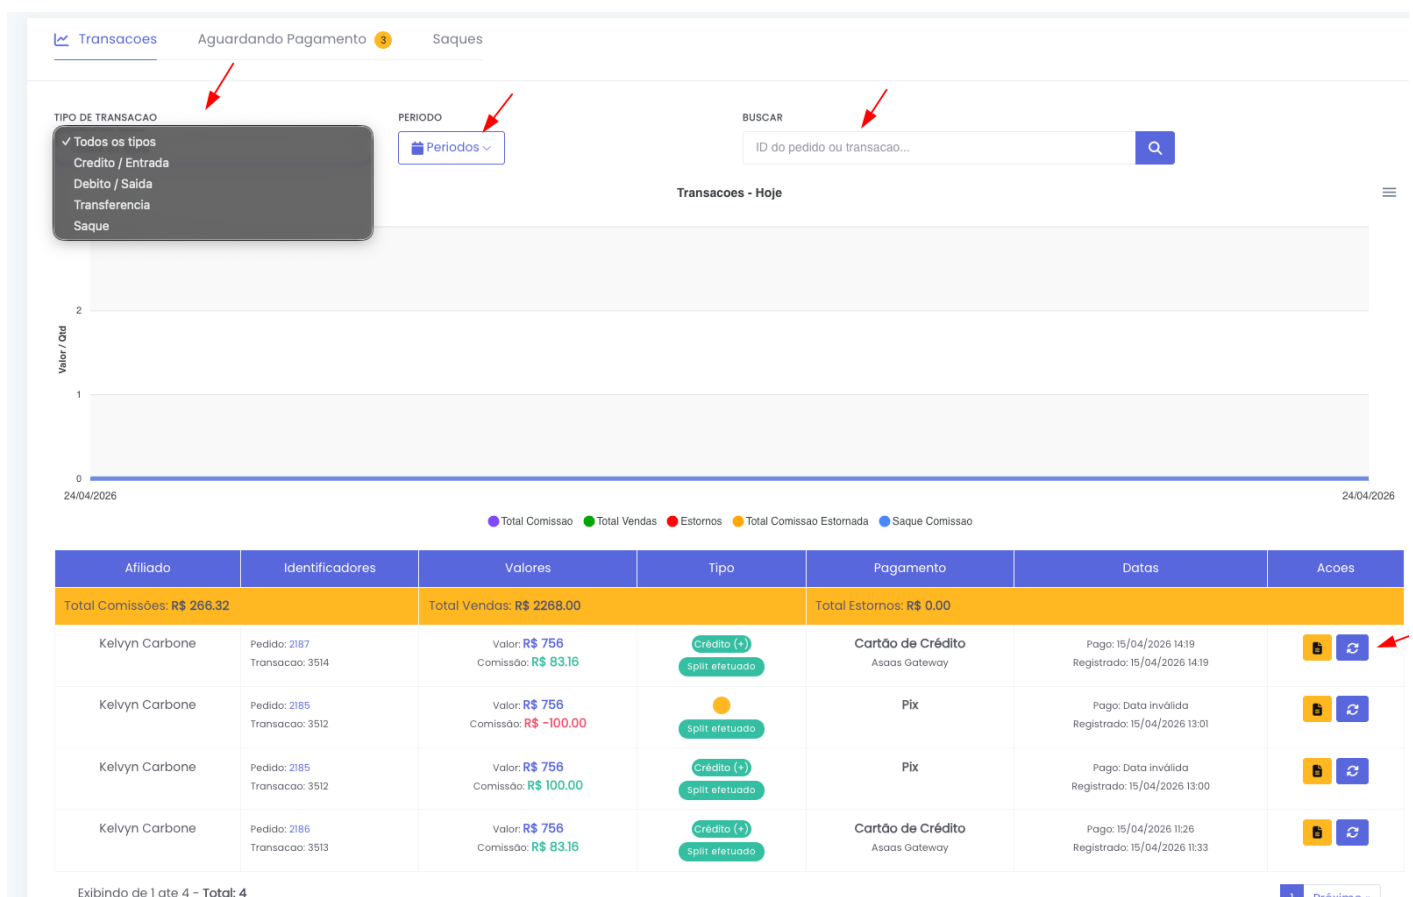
Transacoes Aguardando Pagamento 3 Saques

TIPO DE TRANSACAO
✓ Todos os tipos
Credito / Entrada
Debito / Saida
Transferencia
Saque

PERIODO
Periodos

BUSCAR
ID do pedido ou transacao...

Transacoes - Hoje

Valor / Qtd
2
1
0
24/04/2026
24/04/2026

Total Comissao Total Vendas Estornos Total Comissao Estornada Saque Comissao

| Afiliado | Identificadores | Valores | Tipo | Pagamento | Datas | Acoes |
|---|---|---|---|---|---|---|
| Total Comissões: R$ 266.32 | | Total Vendas: R$ 2268.00 | | Total Estornos: R$ 0.00 | | |
| Kelvyn Carbone | Pedido: 2187 Transacao: 3514 | Valor: R$ 756 Comissão: R$ 83.16 | Crédito (+) Split efetuado | Cartão de Crédito Asaas Gateway | Pago: 15/04/2026 14:19 Registrado: 15/04/2026 14:19 | |
| Kelvyn Carbone | Pedido: 2185 Transacao: 3512 | Valor: R$ 756 Comissão: R$ -100.00 | Split efetuado | Pix | Pago: Data inválida Registrado: 15/04/2026 13:01 | |
| Kelvyn Carbone | Pedido: 2185 Transacao: 3512 | Valor: R$ 756 Comissão: R$ 100.00 | Crédito (+) Split efetuado | Pix | Pago: Data inválida Registrado: 15/04/2026 13:00 | |
| Kelvyn Carbone | Pedido: 2186 Transacao: 3513 | Valor: R$ 756 Comissão: R$ 83.16 | Crédito (+) Split efetuado | Cartão de Crédito Asaas Gateway | Pago: 15/04/2026 11:26 Registrado: 15/04/2026 11:33 | |

Exibindo de 1 ate 4 - Total: 4
1 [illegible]